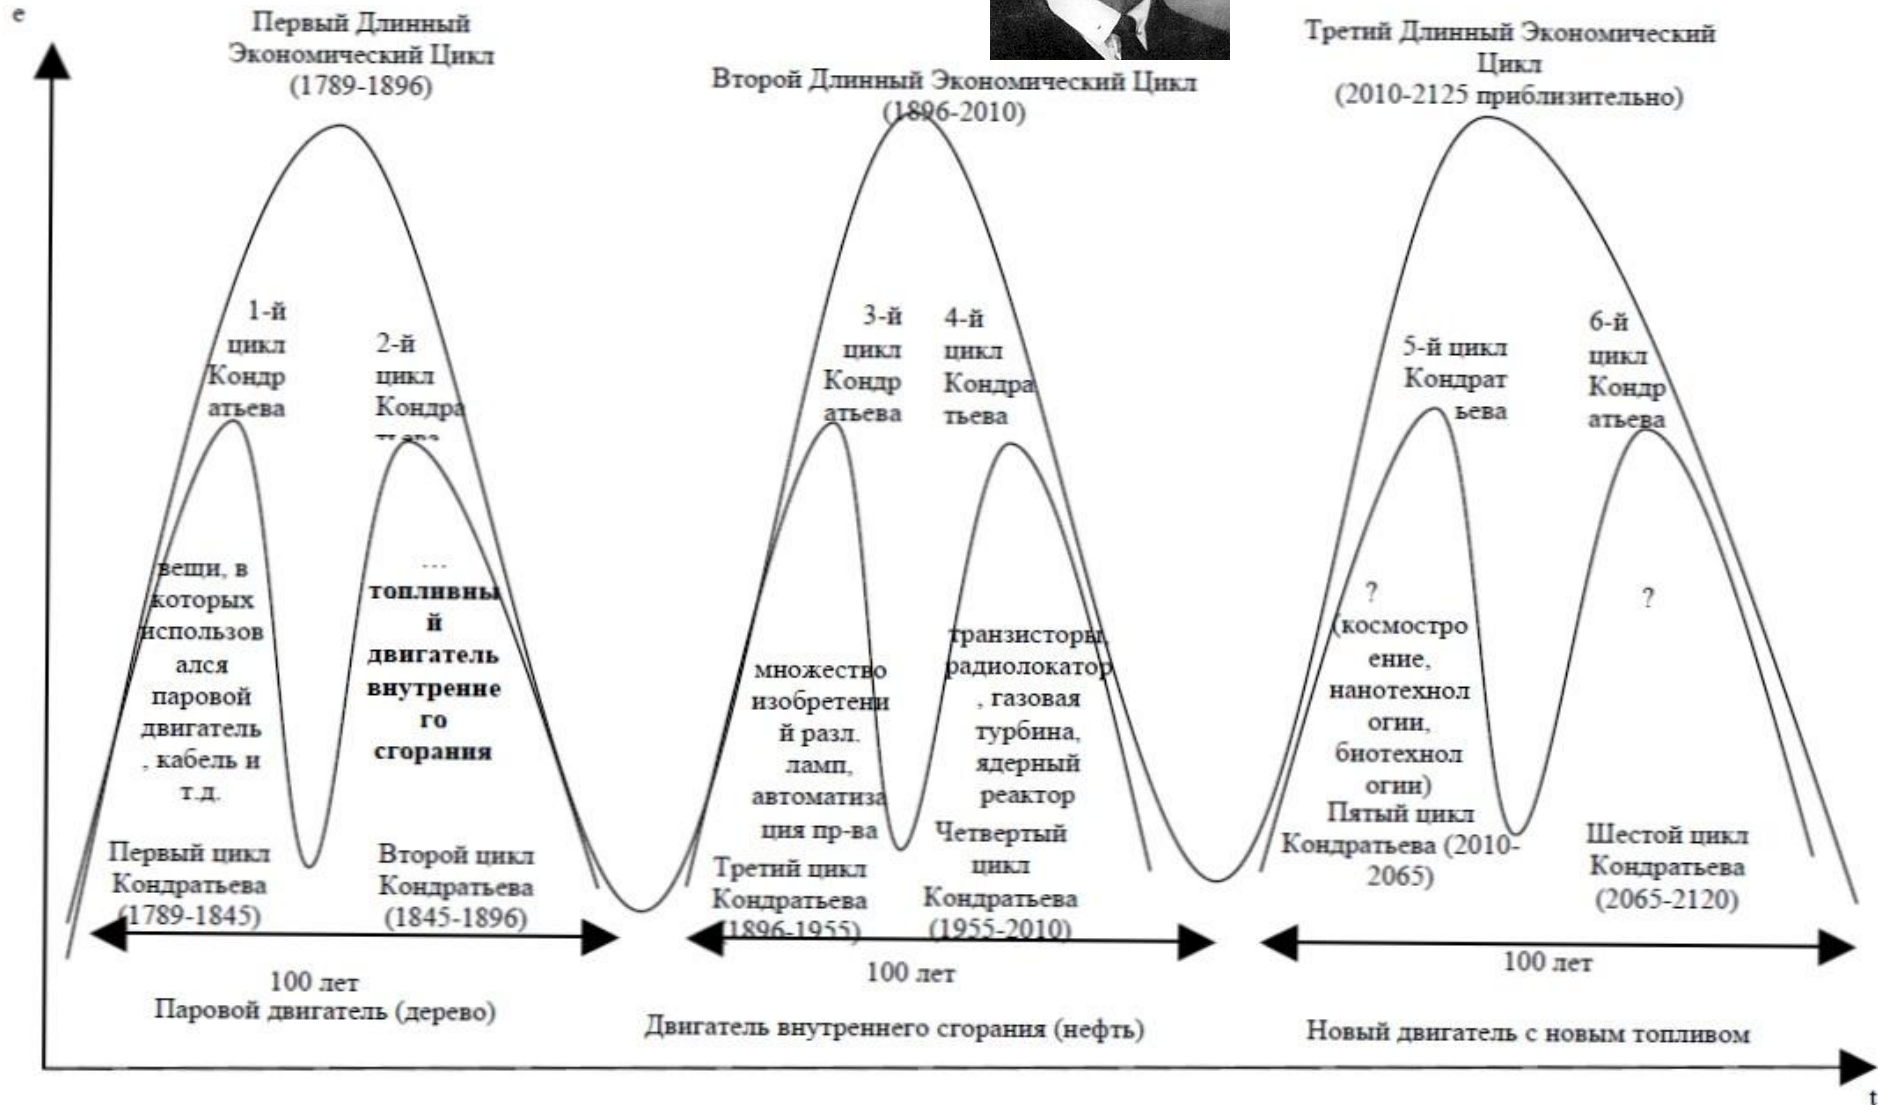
e

Первый Длинный Экономический Цикл (1789-1896)

Второй Длинный Экономический Цикл (1896-2010)

Третий Длинный Экономический Цикл (2010-2125 приблизительно)

1-й цикл Кондратьева

2-й цикл Кондратьева

3-й цикл Кондратьева

4-й цикл Кондратьева

5-й цикл Кондратьева

6-й цикл Кондратьева

вещи, в которых использовался паровой двигатель, кабель и т.д.

... топливный двигатель внутреннего сгорания

множество изобретений разл. ламп, автоматизация пр-ва

транзисторы, радиолокатор, газовая турбина, ядерный реактор

? (космостроение, нанотехнологии, биотехнологии)

?

Первый цикл Кондратьева (1789-1845)

Второй цикл Кондратьева (1845-1896)

Третий цикл Кондратьева (1896-1955)

Четвертый цикл Кондратьева (1955-2010)

Пятый цикл Кондратьева (2010-2065)

Шестой цикл Кондратьева (2065-2120)

100 лет
Паровой двигатель (дерево)

100 лет
Двигатель внутреннего сгорания (нефть)

100 лет
Новый двигатель с новым топливом

t